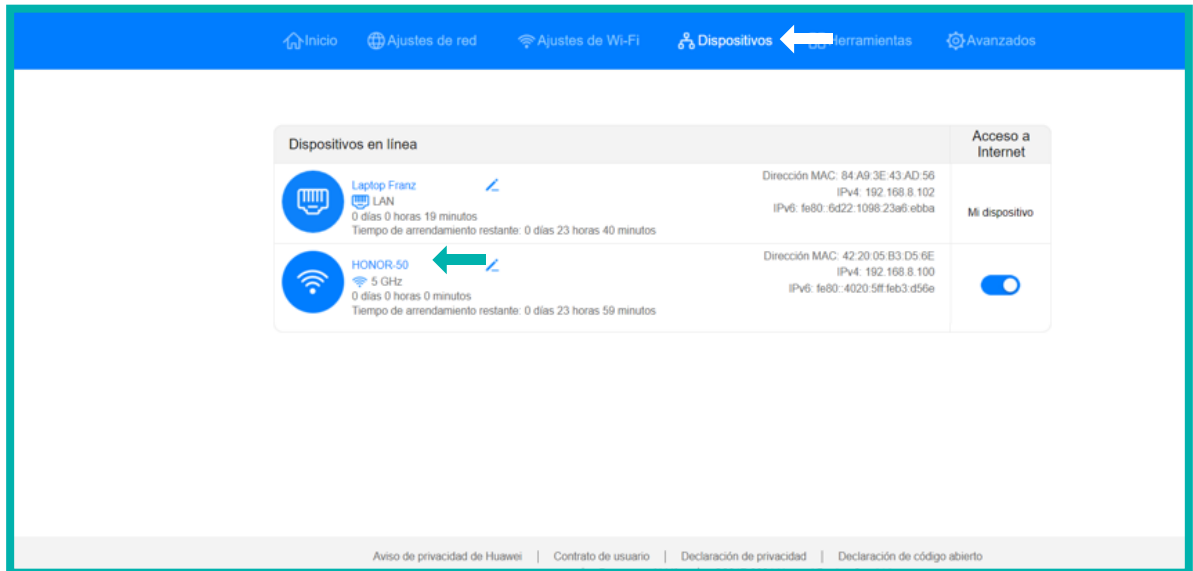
Inicio   Ajustes de red   Ajustes de Wi-Fi   Dispositivos   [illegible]erramientas   Avanzados

| Dispositivos en línea | | Acceso a Internet |
|---|---|---|
| Laptop Franz<br>LAN<br>0 días 0 horas 19 minutos<br>Tiempo de arrendamiento restante: 0 días 23 horas 40 minutos | Dirección MAC: 84:A9:3E:43:AD:56<br>IPv4: 192.168.8.102<br>IPv6: fe80::6d22:1098:23a6:ebba | Mi dispositivo |
| HONOR-50<br>5 GHz<br>0 días 0 horas 0 minutos<br>Tiempo de arrendamiento restante: 0 días 23 horas 59 minutos | Dirección MAC: 42:20:05:B3:D5:6E<br>IPv4: 192.168.8.100<br>IPv6: fe80::4020:5ff:feb3:d56e | |

Aviso de privacidad de Huawei | Contrato de usuario | Declaración de privacidad | Declaración de código abierto